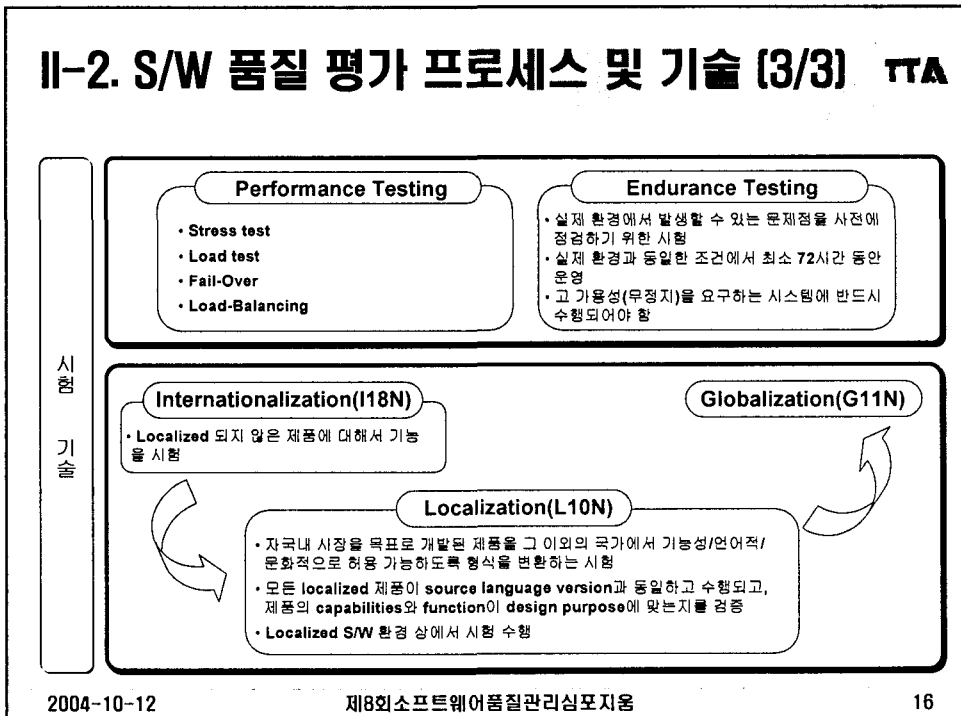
II-2. S/W 품질 평가 프로세스 및 기술 (3/3) TTA

시험 기술

Performance Testing

• Stress test
• Load test
• Fail-Over
• Load-Balancing

Endurance Testing

• 실제 환경에서 발생할 수 있는 문제점을 사전에 점검하기 위한 시험
• 실제 환경과 동일한 조건에서 최소 72시간 동안 운영
• 고 가용성(무정지)을 요구하는 시스템에 반드시 수행되어야 함

Internationalization(I18N)

• Localized 되지 않은 제품에 대해서 기능을 시험

Globalization(G11N)

Localization(L10N)

• 자국내 시장을 목표로 개발된 제품을 그 이외의 국가에서 기능성/언어적/문화적으로 허용 가능하도록 형식을 변환하는 시험
• 모든 localized 제품이 source language version과 동일하고 수행되고, 제품의 capabilities와 function이 design purpose에 맞는지를 검증
• Localized S/W 환경 상에서 시험 수행

2004-10-12 제8회소프트웨어품질관리심포지움 16